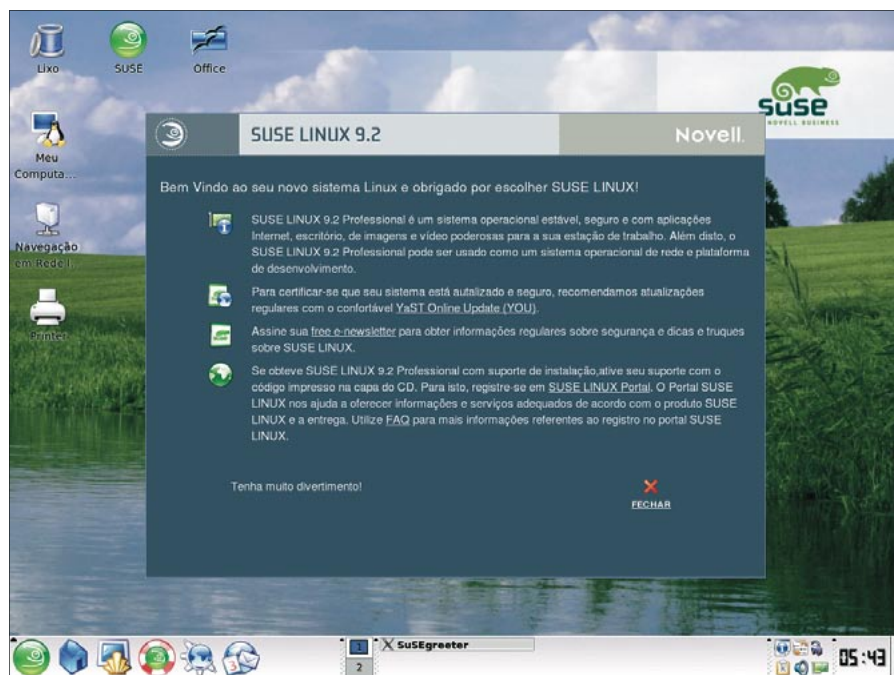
Lixo

SUSE

Office

Meu Computa...

Navegação em Rede l...

Printer

SUSE
NOVELL BUSINESS

SUSE LINUX 9.2

Novell.

Bem Vindo ao seu novo sistema Linux e obrigado por escolher SUSE LINUX!

SUSE LINUX 9.2 Professional é um sistema operacional estável, seguro e com aplicações Internet, escritório, de imagens e vídeo poderosas para a sua estação de trabalho. Além disto, o SUSE LINUX 9.2 Professional pode ser usado como um sistema operacional de rede e plataforma de desenvolvimento.

Para certificar-se que seu sistema está autalizado e seguro, recomendamos atualizações regulares com o confortável YaST Online Update (YOU).

Assine sua free e-newsletter para obter informações regulares sobre segurança e dicas e truques sobre SUSE LINUX.

Se obteve SUSE LINUX 9.2 Professional com suporte de instalação,ative seu suporte com o código impresso na capa do CD. Para isto, registre-se em SUSE LINUX Portal. O Portal SUSE LINUX nos ajuda a oferecer informações e serviços adequados de acordo com o produto SUSE LINUX e a entrega. Utilize FAQ para mais informações referentes ao registro no portal SUSE LINUX.

Tenha muito divertimento!

FECHAR

1
2
SuSEgreeter

05:43